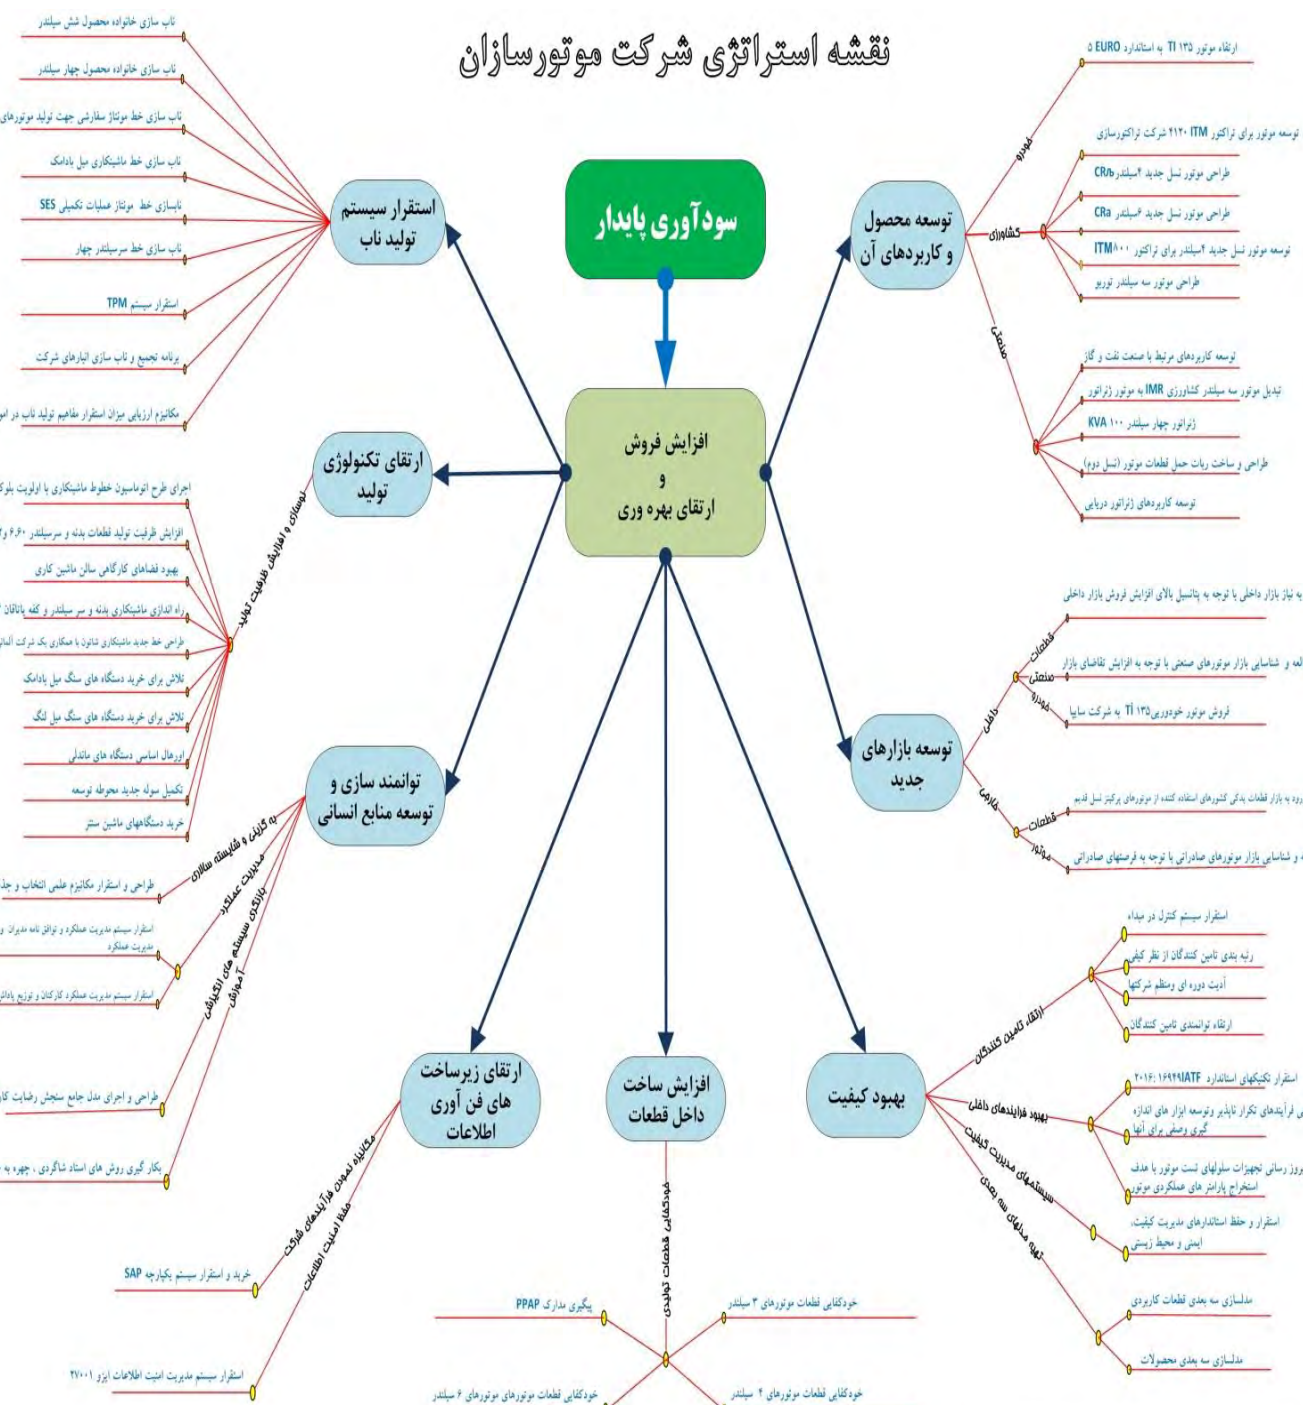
نقشه استراتژی شرکت موتورسازان

سودآوری پایدار

افزایش فروش
و
ارتقای بهره وری

توسعه محصول و کاربردهای آن

بهره
ارتقاء موتور ۱۳۵ TI به استاندارد EURO 5

کشاورزی
توسعه موتور برای تراکتور ITM ۴۱۲۰ شرکت تراکتورسازی
طراحی موتور نسل جدید ۴سیلندر CRb
طراحی موتور نسل جدید ۶سیلندر CRa
توسعه موتور نسل جدید ۴سیلندر برای تراکتور ITM۸۰۰
طراحی موتور سه سیلندر توربو

صنعتی
توسعه کاربردهای مرتبط با صنعت نفت و گاز
تبدیل موتور سه سیلندر کشاورزی IMR به موتور ژنراتور
ژنراتور چهار سیلندر ۱۰۰ KVA
طراحی و ساخت ربات حمل قطعات موتور (نسل دوم)
توسعه کاربردهای (ژنراتور دریایی)

توسعه بازارهای جدید

داخلی
قطعات
به نیاز بازار داخلی با توجه به پتانسیل بالای افزایش فروش بازار داخلی
صنعتی
عه و شناسایی بازار موتورهای صنعتی با توجه به افزایش تقاضای بازار
بهره
فروش موتور خودرویی ۱۳۵ TI به شرکت سایپا

خارجی
قطعات
رود به بازار قطعات یدکی کشورهای استفاده کننده از موتورهای پرکینز نسل قدیم
موتور
و شناسایی بازار موتورهای صادراتی با توجه به فرصتهای صادراتی

بهبود کیفیت

ارتقاء تامین کنندگان
استقرار سیستم کنترل در مبداء
رتبه بندی تامین کنندگان از نظر کیفی
آدیت دوره ای ومنظم شرکتها
ارتقاء توانمندی تامین کنندگان

بهبود فرایندهای داخلی
استقرار تکنیکهای استاندارد IATF۱۶۹۴۹:۲۰۱۶
ی فرآیندهای تکرار ناپذیر وتوسعه ابزار های اندازه گیری وصلی برای آنها

سیستمهای مدیریت کیفیت
روز رسانی تجهیزات سلولهای تست موتور با هدف استخراج پارامتر های عملکردی موتور
استقرار و حفظ استاندارهای مدیریت کیفیت، ایمنی و محیط زیستی

تهیه مدلهای سه بعدی
مدلسازی سه بعدی قطعات کاربردی
مدلسازی سه بعدی محصولات

افزایش ساخت داخل قطعات

خودکفایی قطعات تولیدی
پیگیری مدارک PPAP
خودکفایی قطعات موتورهای ۳ سیلندر
خودکفایی قطعات موتورهای ۶ سیلندر
خودکفایی قطعات موتورهای ۴ سیلندر

ارتقای زیرساخت های فن آوری اطلاعات

مکانیزه نمودن فرآیندهای شرکت
خرید و استقرار سیستم یکپارچه SAP
حفظ امنیت اطلاعات
استقرار سیستم مدیریت امنیت اطلاعات ایزو ۲۷۰۰۱

توانمند سازی و توسعه منابع انسانی

به گزینی و شایسته سالاری
طراحی و استقرار مکانیزم علمی انتخاب و جذ
مدیریت عملکرد
استقرار سیستم مدیریت عملکرد و توافق نامه مدیران و مدیریت عملکرد
استقرار سیستم مدیریت عملکرد کارکنان و توزیع پادااش
بازنگری سیستم های انگیزشی
طراحی و اجرای مدل جامع سنجش رضایت کا
آموزش
بکار گیری روش های استاد شاگردی ، چهره به

ارتقای تکنولوژی تولید

نوسازی و افزایش ظرفیت تولید
اجرای طرح اتوماسیون خطوط ماشینکاری با اولویت بلوک
افزایش ظرفیت تولید قطعات بدنه و سرسیلندر ۶،۶۰ و
بهبود فضاهای کارگاهی سالن ماشین کاری
راه اندازی ماشینکاری بدنه و سر سیلندر و کفه یاتاقان
طراحی خط جدید ماشینکاری شاتون با همکاری یک شرکت آلمان
تلاش برای خرید دستگاه های سنگ میل بادامک
تلاش برای خرید دستگاه های سنگ میل لنگ
اورهال اساسی دستگاه های ماندلی
تکمیل سوله جدید محوطه توسعه
خرید دستگاههای ماشین ستتر

استقرار سیستم تولید ناب

ناب سازی خانواده محصول شش سیلندر
ناب سازی خانواده محصول چهار سیلندر
ناب سازی خط مونتاژ سفارشی جهت تولید موتورهای
ناب سازی خط ماشینکاری میل بادامک
نابسازی خط مونتاژ عملیات تکمیلی SES
ناب سازی خط سرسیلندر چهار
استقرار سیستم TPM
برنامه تجمیع و ناب سازی انبارهای شرکت
مکانیزم ارزیابی میزان استقرار مفاهیم تولید ناب در امو